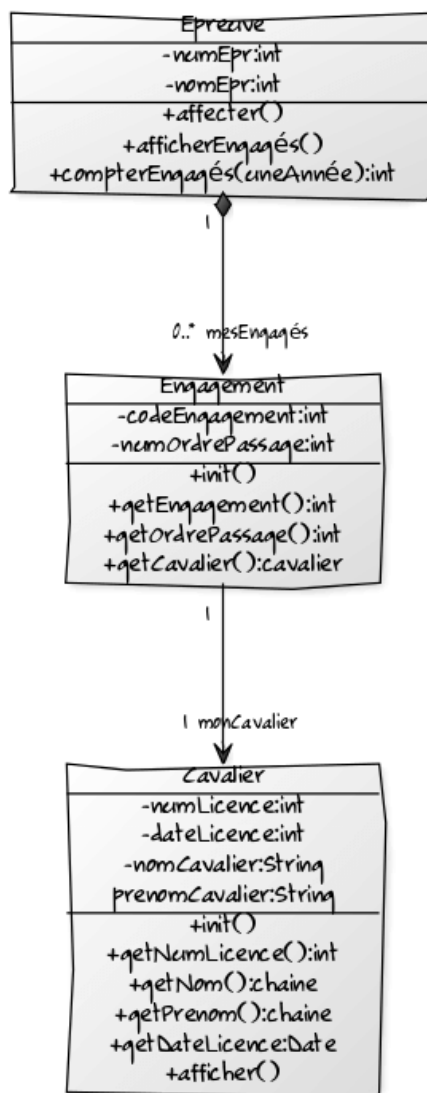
Epreuve
-numEpr:int
-nomEpr:int
+affecter()
+afficherEngagés()
+compterEngagés(uneAnnée):int

1

0..* mesEngagés

Engagement
-codeEngagement:int
-numOrdrePassage:int
+init()
+getEngagement():int
+getOrdrePassage():int
+getCavalier():cavalier

1

1 monCavalier

Cavalier
-numLicence:int
-dateLicence:int
-nomCavalier:String
prenomCavalier:String
+init()
+getNumLicence():int
+getNom():chaine
+getPrenom():chaine
+getDateLicence:Date
+afficher()